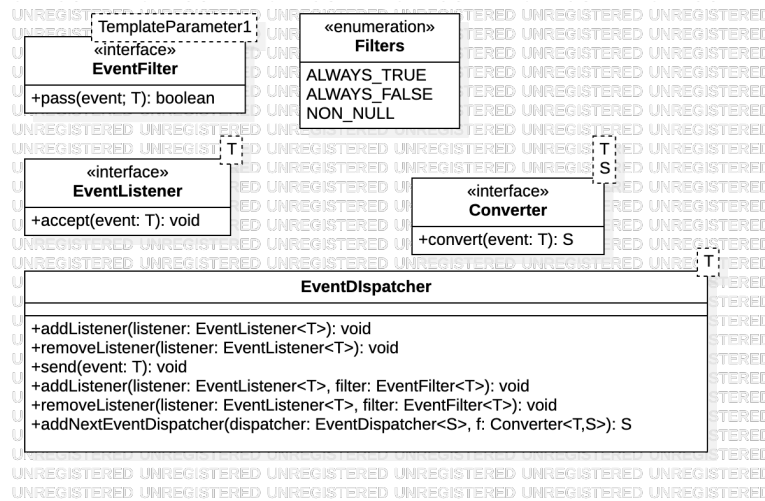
TemplateParameter1
«interface»
**EventFilter**
+pass(event; T): boolean

«enumeration»
**Filters**
ALWAYS_TRUE
ALWAYS_FALSE
NON_NULL

T
«interface»
**EventListener**
+accept(event: T): void

T
S
«interface»
**Converter**
+convert(event: T): S

T
**EventDIspatcher**
+addListener(listener: EventListener<T>): void
+removeListener(listener: EventListener<T>): void
+send(event: T): void
+addListener(listener: EventListener<T>, filter: EventFilter<T>): void
+removeListener(listener: EventListener<T>, filter: EventFilter<T>): void
+addNextEventDispatcher(dispatcher: EventDispatcher<S>, f: Converter<T,S>): S

UNREGISTERED UNREGISTERED UNREGISTERED UNREGISTERED UNREGISTERED UNREGISTERED